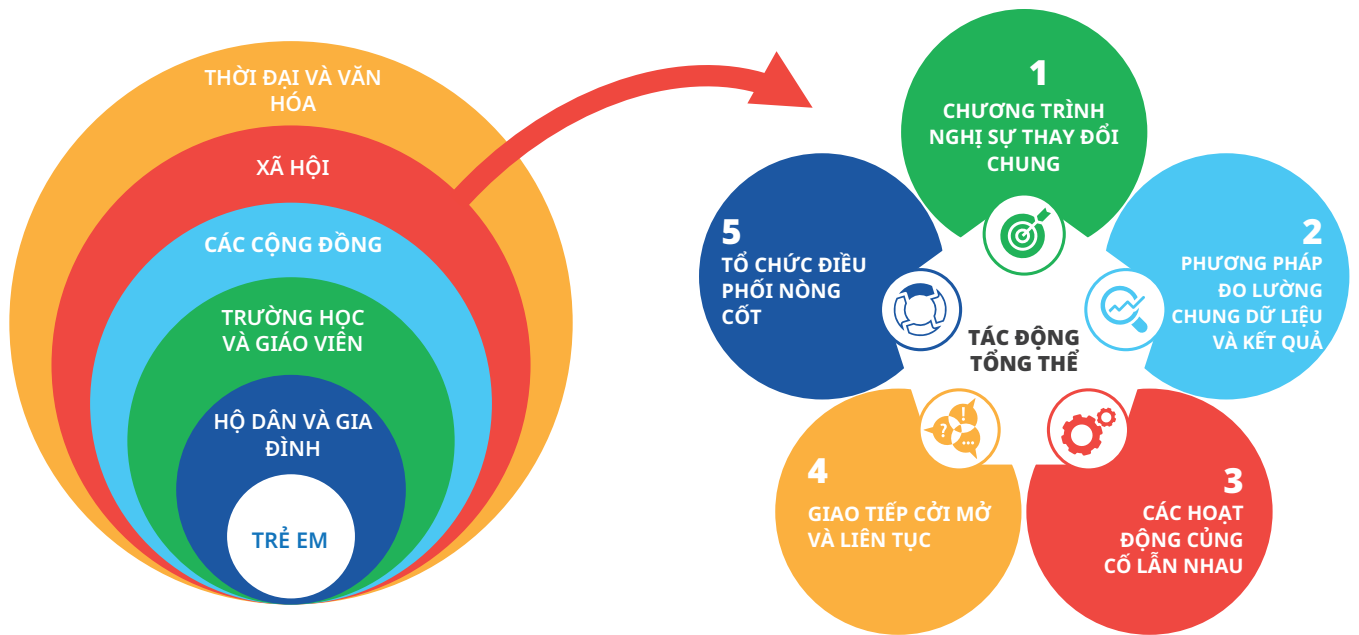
THỜI ĐẠI VÀ VĂN HÓA

XÃ HỘI

CÁC CỘNG ĐỒNG

TRƯỜNG HỌC VÀ GIÁO VIÊN

HỘ DÂN VÀ GIA ĐÌNH

TRẺ EM

1
CHƯƠNG TRÌNH NGHỊ SỰ THAY ĐỔI CHUNG

2
PHƯƠNG PHÁP ĐO LƯỜNG CHUNG DỮ LIỆU VÀ KẾT QUẢ

3
CÁC HOẠT ĐỘNG CỦNG CỐ LẪN NHAU

4
GIAO TIẾP CỞI MỞ VÀ LIÊN TỤC

5
TỔ CHỨC ĐIỀU PHỐI NÒNG CỐT

TÁC ĐỘNG TỔNG THỂ